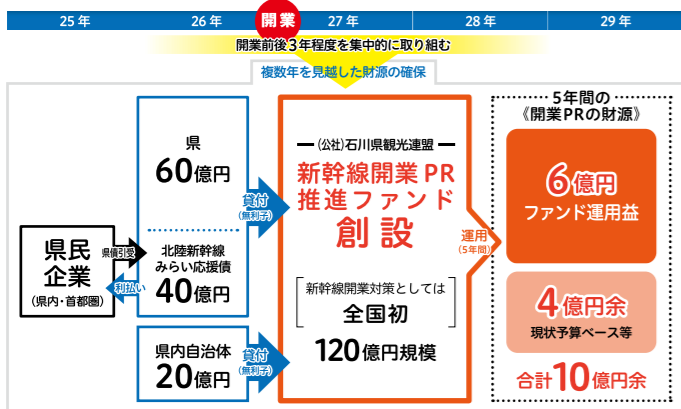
25 年　26 年　開業　27 年　28 年　29 年

開業前後３年程度を集中的に取り組む

複数年を見越した財源の確保

県民
企業
(県内・首都圏)

県債引受

利払い

県
60億円

北陸新幹線
みらい応援債
40億円

県内自治体
20億円

貸付
(無利子)

貸付
(無利子)

(公社)石川県観光連盟

新幹線開業 PR
推進ファンド
創設

新幹線開業対策としては
全国初

120億円規模

運用
(5年間)

5年間の
《開業PRの財源》

6億円
ファンド運用益

4億円余
現状予算ベース等

合計10億円余